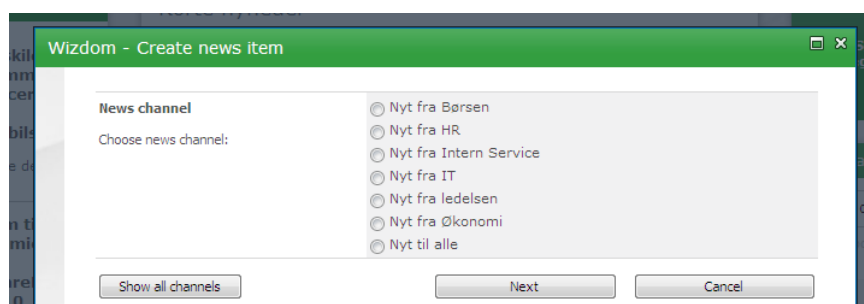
Wizdom - Create news item

News channel

Choose news channel:

Nyt fra Børsen
Nyt fra HR
Nyt fra Intern Service
Nyt fra IT
Nyt fra ledelsen
Nyt fra Økonomi
Nyt til alle

Show all channels

Next

Cancel